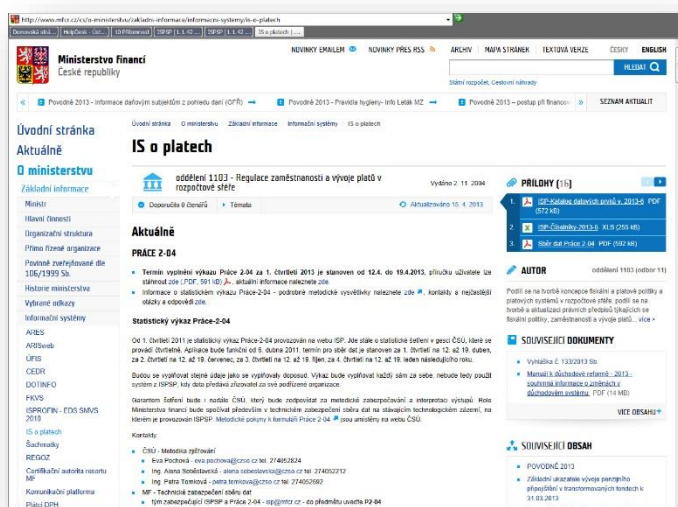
http://www.mfcr.cz/cs/o-ministerstvu/zakladni-informace/informacni-systemy/is-o-platech

Ministerstvo financí
České republiky

NOVINKY EMAILEM | NOVINKY PŘES RSS | ARCHIV | MAPA STRÁNEK | TEXTOVÁ VERZE | ČESKY | ENGLISH

HLEDAT

Státní rozpočet, Cestovní náhrady

Povodně 2013 - informace daňovým subjektům z pohledu daní (OFŘ) | Povodně 2013 - Pravidla hygieny- info Leták MZ | Povodně 2013 – postup při financov | SEZNAM AKTUALIT

Úvodní stránka
Aktuálně
O ministerstvu
Základní informace
Ministr
Hlavní činnosti
Organizační struktura
Přímo řízené organizace
Povinně zveřejňované dle 106/1999 Sb.
Historie ministerstva
Vybrané odkazy
Informační systémy
ARES
ARISweb
ÚFIS
CEDR
DOTINFO
FKVS
ISPROFIN - EDS SMVS 2013
IS o platech
Šachmatky
REGOZ
Certifikační autorita resortu MF
Komunikační platforma
Plátci DPH

Úvodní stránka > O ministerstvu > Základní informace > Informační systémy > IS o platech

IS o platech

oddělení 1103 - Regulace zaměstnanosti a vývoje platů v rozpočtové sféře

Vydáno 2. 11. 2004

Doporučit 0 čtenářů | Témata | Aktualizováno 15. 4. 2013

Aktuálně

PRÁCE 2-04

Termín vyplnění výkazu Práce 2-04 za 1. čtvrtletí 2013 je stanoven od 12.4. do 19.4.2013, příručku uživatele lze stáhnout zde (.PDF, 591 kB), aktuální informace naleznete zde.

Informace o statistickém výkazu Práce 2-04 - podrobné metodické vysvětlivky naleznete zde, kontakty a nejčastější otázky a odpovědi zde.

Statistický výkaz Práce-2-04

Od 1. čtvrtletí 2011 je statistický výkaz Práce-2-04 provozován na webu ISP. Jde stále o statistické šetření v gesci ČSÚ, které se provádí čtvrtletně. Aplikace bude funkční od 6. dubna 2011, termín pro sběr dat je stanoven za 1. čtvrtletí na 12. až 19. duben, za 2. čtvrtletí na 12. až 19. červenec, za 3. čtvrtletí na 12. až 19. říjen, za 4. čtvrtletí na 12. až 19. leden následujícího roku.

Budou se vyplňovat stejné údaje jako se vyplňovaly doposud. Výkaz bude vyplňovat každý sám za sebe, nebude tedy použit systém z ISPSP, kdy data předával zřizovatel za své podřízené organizace.

Garantem šetření bude i nadále ČSÚ, který bude zodpovídat za metodické zabezpečování a interpretaci výstupů. Role Ministerstva financí bude spočívat především v technickém zabezpečení sběru dat na stávajícím technologickém zázemí, na kterém je provozován ISPSP. Metodické pokyny k formuláři Práce 2-04 jsou umístěny na webu ČSÚ.

Kontakty:

ČSÚ - Metodika vyplňování
Eva Pochová - eva.pochova@czso.cz tel. 274052824
Ing. Alena Soběslavská - alena.sobeslavska@czso.cz tel. 274052212
Ing. Petra Tomková - petra.tomkova@czso.cz tel. 274052692
MF - Technické zabezpečení sběru dat
tým zabezpečující ISPSP a Práce 2-04 - isp@mfcr.cz - do předmětu uvádějte P2-04

PŘÍLOHY (16)
1. ISP-Katalog datových prvků v. 2013-6 PDF (572 kB)
2. ISP-Číselníky-2013-1 XLS (255 kB)
3. Sběr dat Práce 2-04 PDF (592 kB)

AUTOR
oddělení 1103 (odbor 11)
Podílí se na tvorbě koncepce fiskální a platové politiky a platových systémů v rozpočtové sféře, podílí se na tvorbě a aktualizaci právních předpisů týkajících se fiskální politiky, zaměstnanosti a vývoje platů... více

SOUVISEJÍCÍ DOKUMENTY
Vyhláška č. 133/2013 Sb.
Manuál k důchodové reformě - 2013 - souhrnná informace o změnách v důchodovém systému. PDF (14 MB)
VÍCE DOKUMENTŮ

SOUVISEJÍCÍ OBSAH
POVODNĚ 2013
Základní ukazatele vývoje penzijního připojištění v transformovaných fondech k 31.03.2013